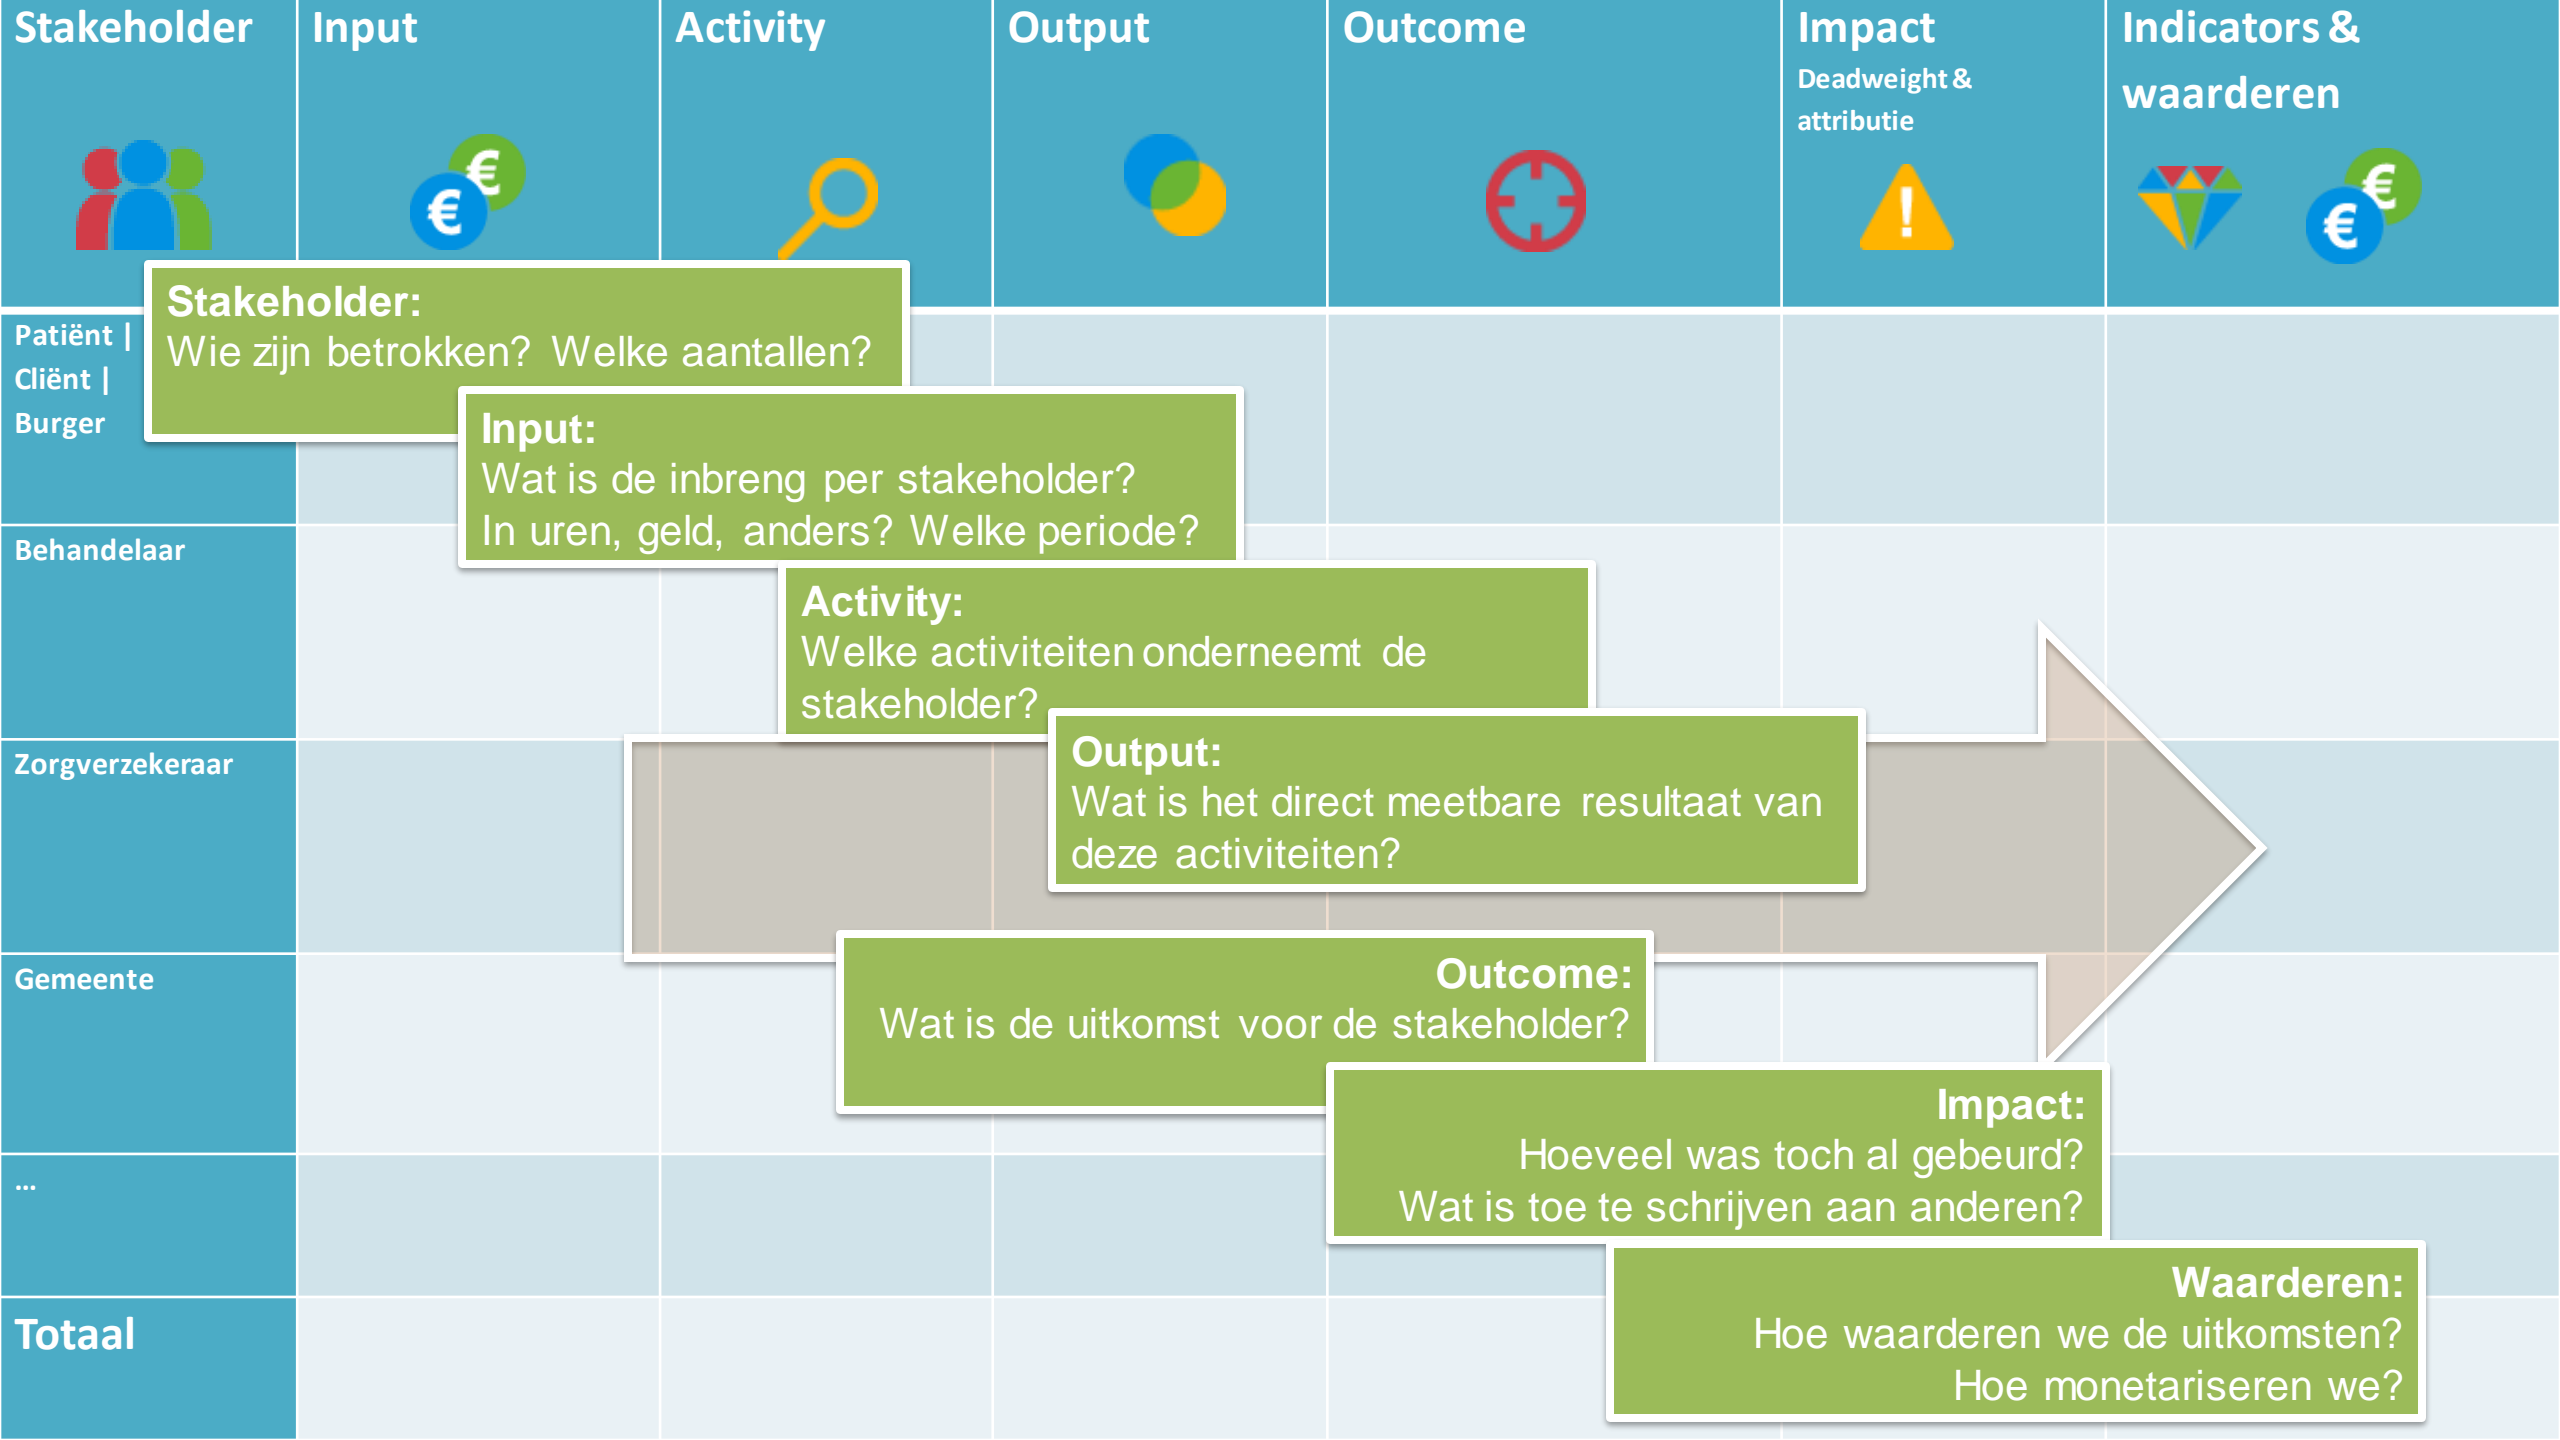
| Stakeholder | Input | Activity | Output | Outcome | Impact Deadweight & attributie | Indicators & waarderen |
|---|---|---|---|---|---|---|
| Patiënt \| Cliënt \| Burger | | | | | | |
| Behandelaar | | | | | | |
| Zorgverzekeraar | | | | | | |
| Gemeente | | | | | | |
| ... | | | | | | |
| Totaal | | | | | | |

€ €

Stakeholder:
Wie zijn betrokken? Welke aantallen?

Input:
Wat is de inbreng per stakeholder?
In uren, geld, anders? Welke periode?

Activity:
Welke activiteiten onderneemt de stakeholder?

Output:
Wat is het direct meetbare resultaat van deze activiteiten?

Outcome:
Wat is de uitkomst voor de stakeholder?

Impact:
Hoeveel was toch al gebeurd?
Wat is toe te schrijven aan anderen?

Waarderen:
Hoe waarderen we de uitkomsten?
Hoe monetariseren we?